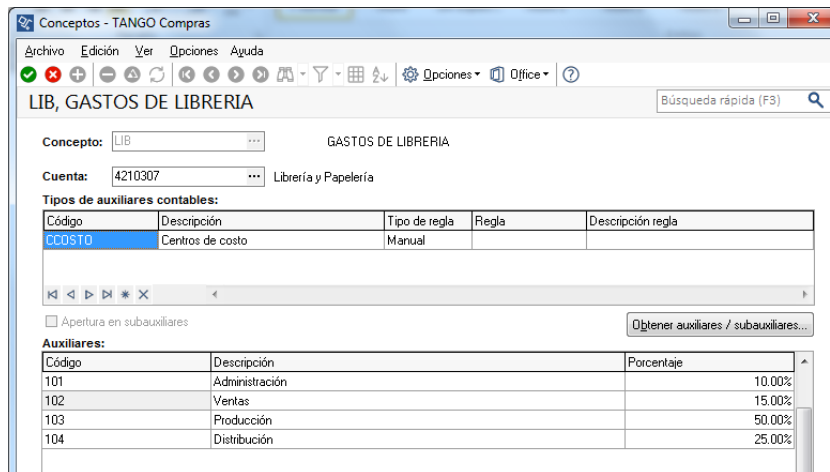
Conceptos - TANGO Compras

Archivo Edición Ver Opciones Ayuda

Opciones Office

LIB, GASTOS DE LIBRERIA

Búsqueda rápida (F3)

Concepto: LIB ... GASTOS DE LIBRERIA

Cuenta: 4210307 ... Librería y Papelería

Tipos de auxiliares contables:

| Código | Descripción | Tipo de regla | Regla | Descripción regla |
|---|---|---|---|---|
| CCOSTO | Centros de costo | Manual | | |

Apertura en subauxiliares

Obtener auxiliares / subauxiliares...

Auxiliares:

| Código | Descripción | Porcentaje |
|---|---|---|
| 101 | Administración | 10.00% |
| 102 | Ventas | 15.00% |
| 103 | Producción | 50.00% |
| 104 | Distribución | 25.00% |